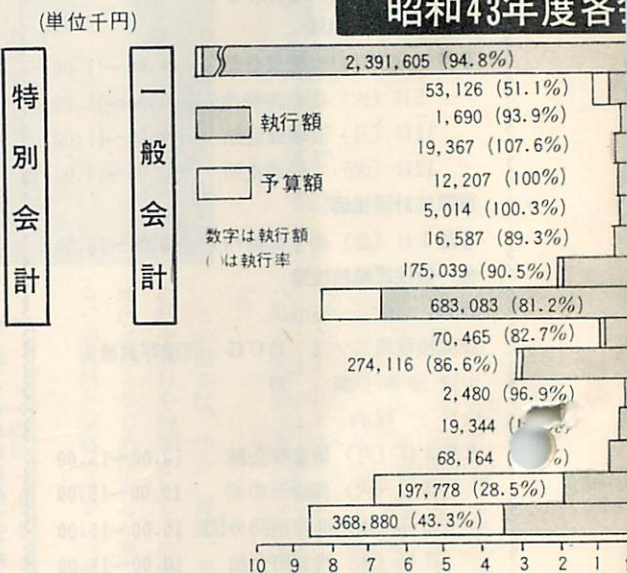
(単位千円)

昭和43年度各

特別会計

一般会計

執行額

予算額

数字は執行額
( )は執行率

2,391,605 (94.8%)
53,126 (51.1%)
1,690 (93.9%)
19,367 (107.6%)
12,207 (100%)
5,014 (100.3%)
16,587 (89.3%)
175,039 (90.5%)
683,083 (81.2%)
70,465 (82.7%)
274,116 (86.6%)
2,480 (96.9%)
19,344 ([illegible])
68,164 ([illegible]%)
197,778 (28.5%)
368,880 (43.3%)

10 9 8 7 6 5 4 3 2 1